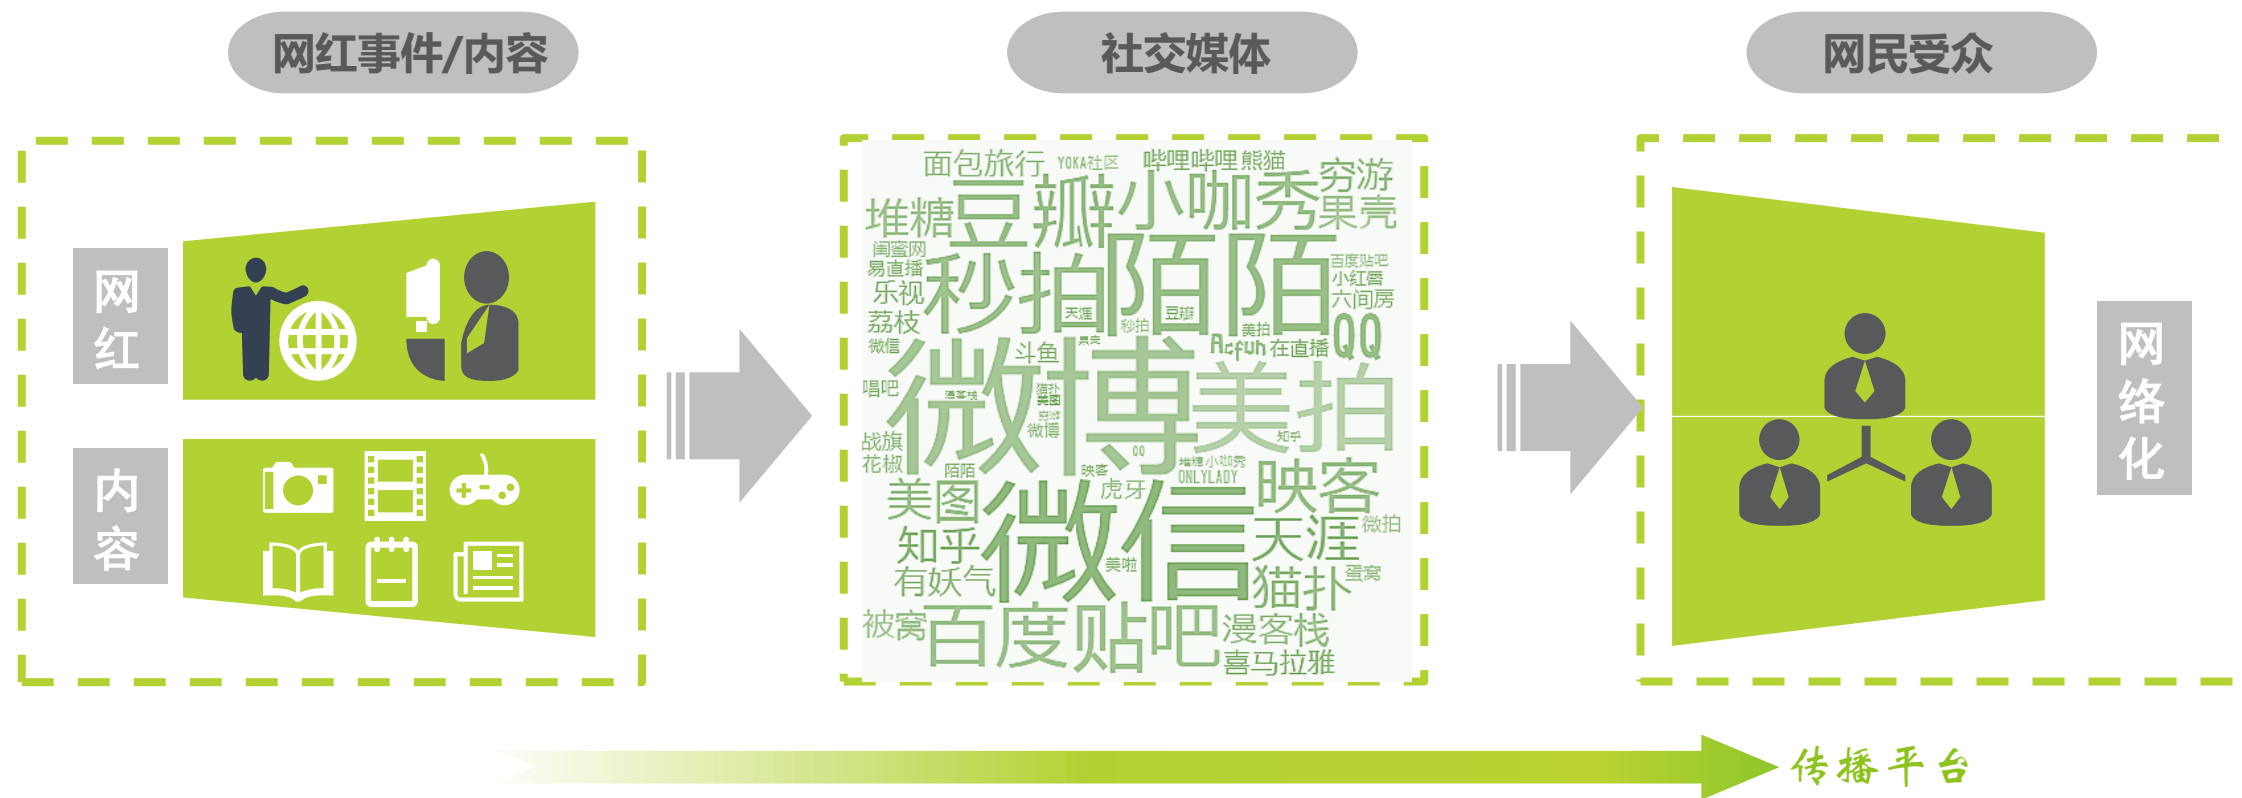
网红事件/内容

社交媒体

网民受众

网红

内容

面包旅行 YOKA社区 哔哩哔哩 熊猫 穷游 堆糖 豆瓣 小咖秀 果壳 闺蜜网 易直播 秒拍 陌陌 百度贴吧 小红書 六间房 乐视 荔枝 天涯 秒拍 豆瓣 美拍 微信 斗鱼 AcFun 在直播 QQ 唱吧 微博 美拍 战旗 花椒 知乎 陌陌 映客 堆糖 小咖秀 ONLYLADY 美图 虎牙 映客 知乎 微信 天涯 微拍 有妖气 美啦 猫扑 蛋窝 被窝 百度贴吧 漫客栈 喜马拉雅

网络化

传播平台